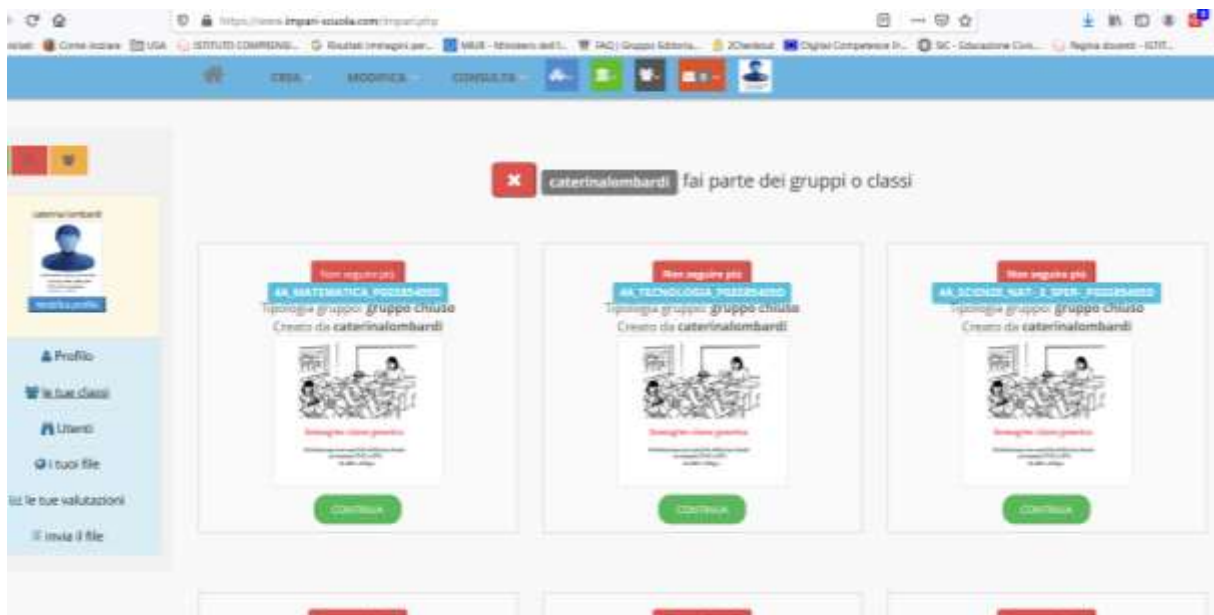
https://www.impari-scuola.com/impari.php

Come iniziare USA ISTITUTO COMPRENS... Risultati immagini per... MIUR - Ministero dell'I... FAQ | Gruppo Editoria... 2Checkout Digital Competence Fr... GC - Educazione Civic... Pagina docenti - ISTIT...

CREA MODIFICA CONSULTA

caterinalombardi fai parte dei gruppi o classi

caterinalombardi

modifica profilo

Profilo

le tue classi

Utenti

i tuoi file

le tue valutazioni

invia il file

Non seguire più
4A_MATEMATICA_PGIC854000
Tipologia gruppo: gruppo chiuso
Creato da caterinalombardi
Immagine classe generica
CONTINUA

Non seguire più
4A_TECNOLOGIA_PGIC854000
Tipologia gruppo: gruppo chiuso
Creato da caterinalombardi
Immagine classe generica
CONTINUA

Non seguire più
4A_SCIENZE_NAT._E_SPER._PGIC854000
Tipologia gruppo: gruppo chiuso
Creato da caterinalombardi
Immagine classe generica
CONTINUA